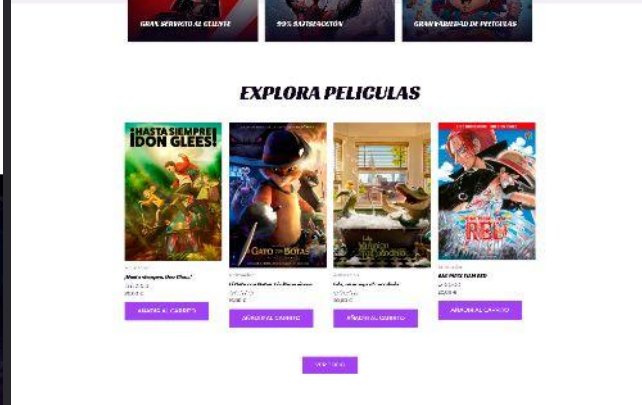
GRAN SERVICIO AL CLIENTE

99% SATISFACCIÓN

GRAN VARIEDAD DE PELICULAS

EXPLORA PELICULAS

¡HASTA SIEMPRE DON GLEES!

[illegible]

¡Hasta siempre, Don Glees!

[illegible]

AÑADIR AL CARRITO

GATO CON BOTAS

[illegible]

El Gato con Botas: El último deseo

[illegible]

AÑADIR AL CARRITO

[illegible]

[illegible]

Lyle, Lyle, cocodrilo

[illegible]

AÑADIR AL CARRITO

ONE PIECE FILM RED

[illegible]

ONE PIECE FILM RED

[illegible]

AÑADIR AL CARRITO

VER TODAS